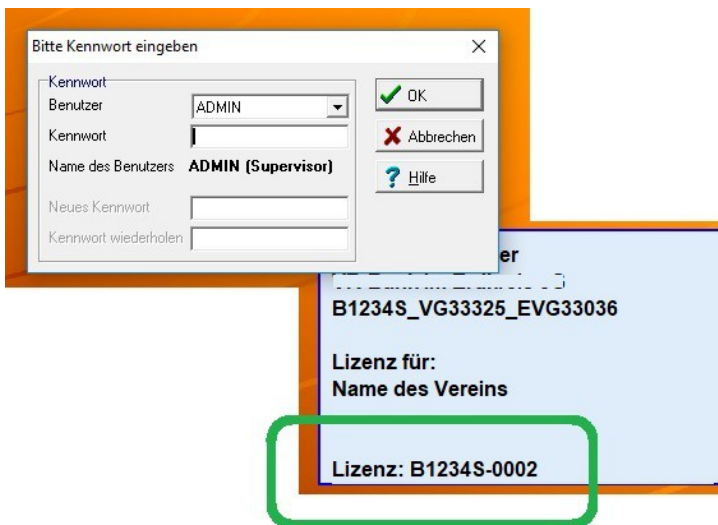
Bitte Kennwort eingeben

Kennwort
Benutzer ADMIN
Kennwort
Name des Benutzers ADMIN (Supervisor)
Neues Kennwort
Kennwort wiederholen

OK
Abbrechen
Hilfe

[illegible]er
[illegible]
B1234S_VG33325_EVG33036

Lizenz für:
Name des Vereins

Lizenz: B1234S-0002